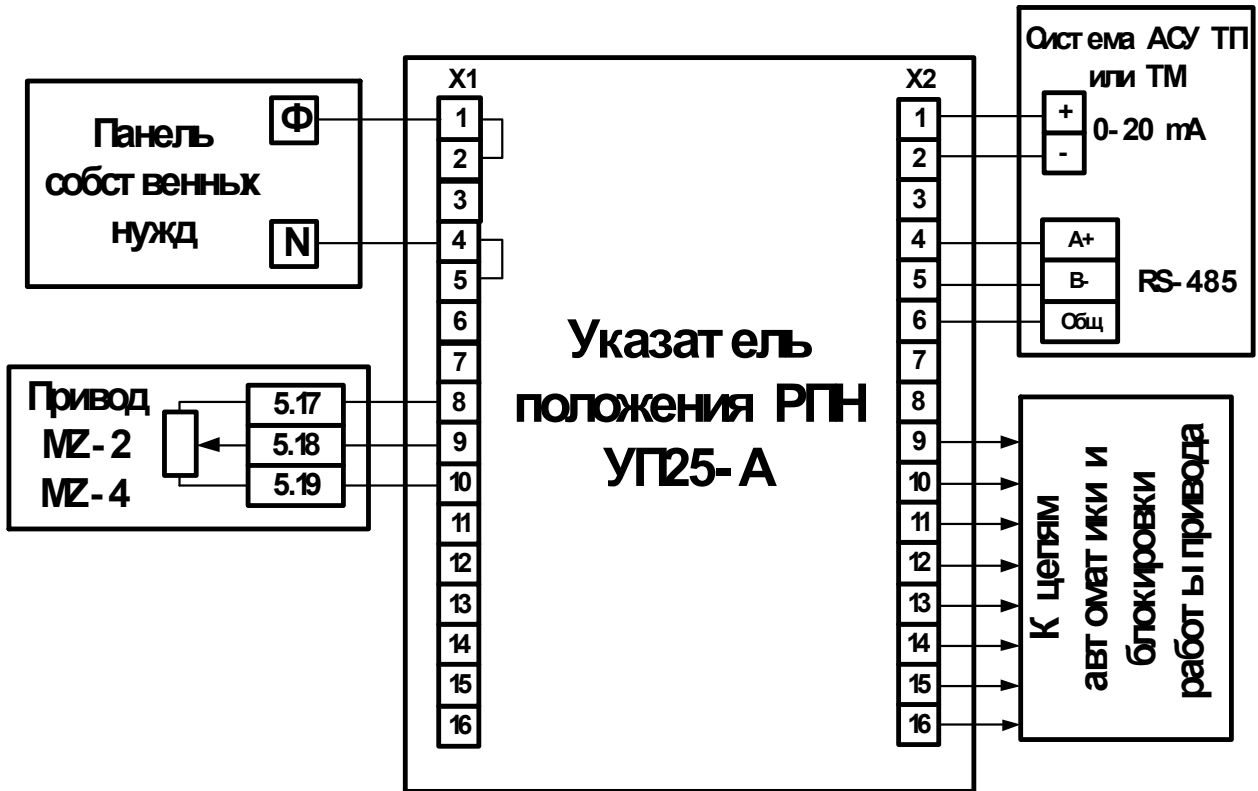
Система АСУ ТП или ТМ

X1

X2

Панель собственных нужд

Ф

N

1
2
3
4
5
6
7
8
9
10
11
12
13
14
15
16

1
2
3
4
5
6
7
8
9
10
11
12
13
14
15
16

+
-
0-20 mA

A+
B-
Общ
RS-485

Указатель положения РПН УП25-А

Привод MZ-2 MZ-4

5.17
5.18
5.19

К цепям автоматики и блокировки работы привода